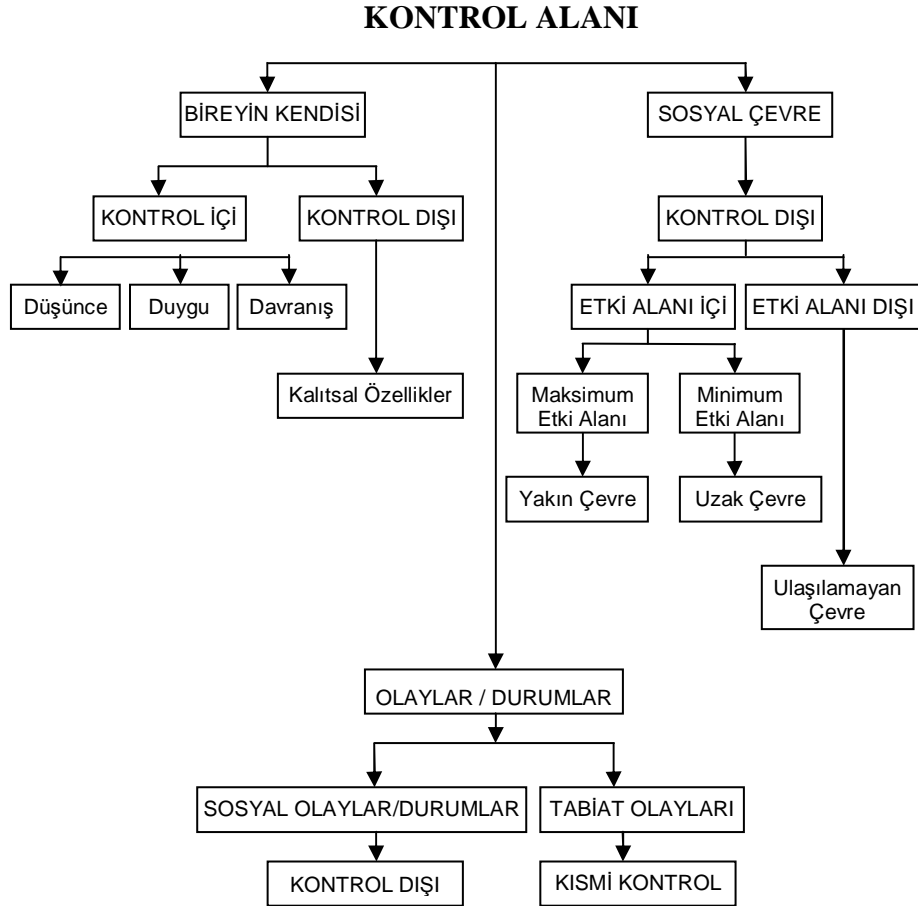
KONTROL ALANI

BİREYİN KENDİSİ

KONTROL İÇİ

Düşünce

Duygu

Davranış

KONTROL DIŞI

Kalıtsal Özellikler

SOSYAL ÇEVRE

KONTROL DIŞI

ETKİ ALANI İÇİ

Maksimum Etki Alanı

Yakın Çevre

Minimum Etki Alanı

Uzak Çevre

ETKİ ALANI DIŞI

Ulaşılamayan Çevre

OLAYLAR / DURUMLAR

SOSYAL OLAYLAR/DURUMLAR

KONTROL DIŞI

TABİAT OLAYLARI

KISMİ KONTROL